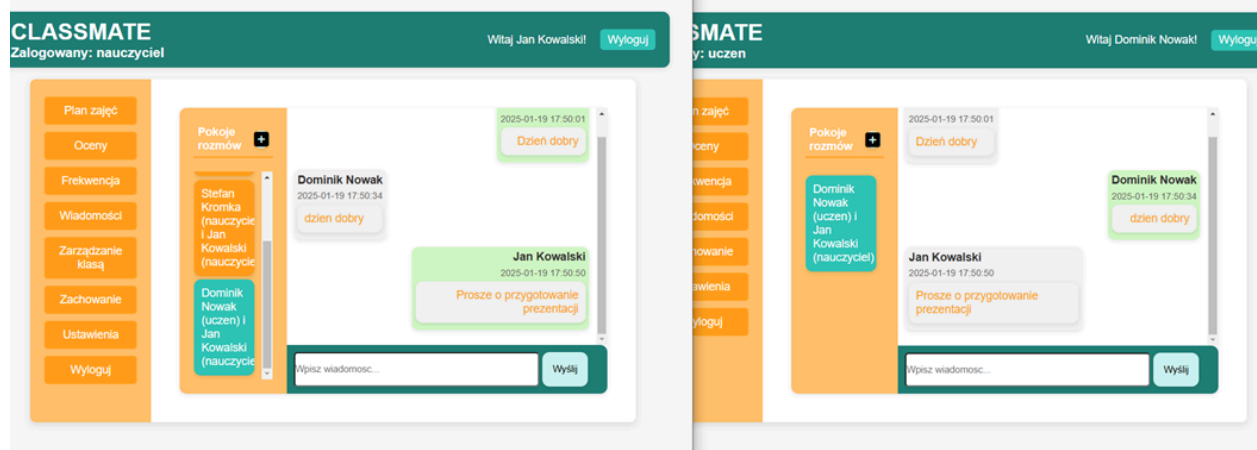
CLASSMATE
Zalogowany: nauczyciel

Witaj Jan Kowalski! Wyloguj

Plan zajęć
Oceny
Frekwencja
Wiadomości
Zarządzanie klasą
Zachowanie
Ustawienia
Wyloguj

Pokoje rozmów +

Stefan Kromka (nauczyciel i Jan Kowalski (nauczyciel

Dominik Nowak (uczen) i Jan Kowalski (nauczyciel

2025-01-19 17:50:01
Dzień dobry

Dominik Nowak
2025-01-19 17:50:34
dzien dobry

Jan Kowalski
2025-01-19 17:50:50
Prosze o przygotowanie prezentacji

Wpisz wiadomosc...
Wyślij

CLASSMATE
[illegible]y: uczen

Witaj Dominik Nowak! Wylogu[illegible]

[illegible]n zajęć
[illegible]ceny
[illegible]kwencja
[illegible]domości
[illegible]howanie
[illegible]tawienia
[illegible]yloguj

Pokoje rozmów +

Dominik Nowak (uczen) i Jan Kowalski (nauczyciel)

2025-01-19 17:50:01
Dzień dobry

Dominik Nowak
2025-01-19 17:50:34
dzien dobry

Jan Kowalski
2025-01-19 17:50:50
Prosze o przygotowanie prezentacji

Wpisz wiadomosc...
Wyślij